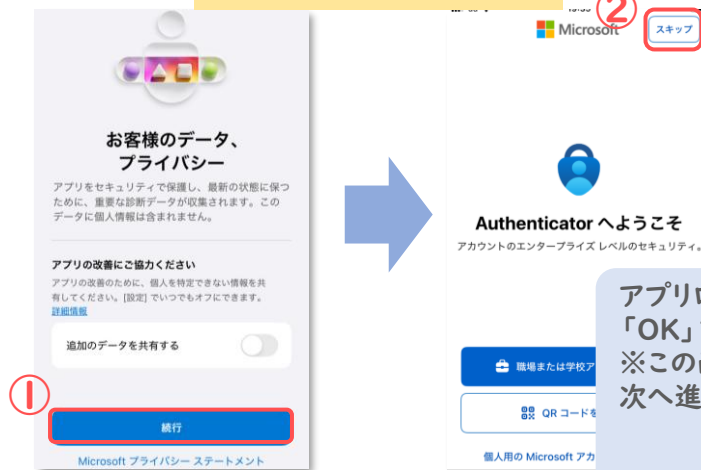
お客様のデータ、プライバシー

アプリをセキュリティで保護し、最新の状態に保つために、重要な診断データが収集されます。このデータに個人情報は含まれません。

アプリの改善にご協力ください

アプリの改善のために、個人を特定できない情報を共有してください。[設定] でいつでもオフにできます。
詳細情報

追加のデータを共有する

①

続行

Microsoft プライバシー ステートメント

Microsoft

②

スキップ

Authenticator へようこそ

アカウントのエンタープライズ レベルのセキュリティ。

アプリ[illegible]
「OK」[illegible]
※この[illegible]
次へ進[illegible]

職場または学校ア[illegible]

QR コードを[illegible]

個人用の Microsoft アカ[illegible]